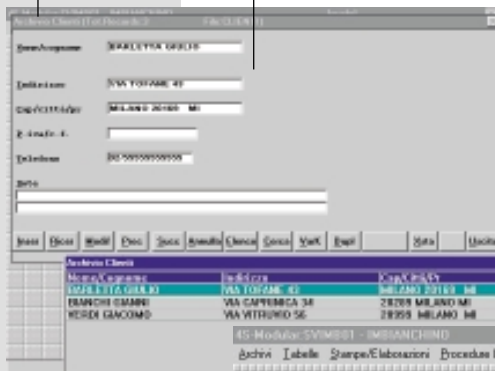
Archivio Clienti (Tot.Records 3    File CLIENTI

Nome/cognome  BARLETTA GIULIO

Indirizzo  VIA TOFANE 43

Cap/città/pr  MILANO 20100 MI

P. Iva/c. F.

Telefono  02/5555555555

Note

Inser  Ricer  Modif  Prec  Succ  Annulla  Elenca  Cerca  VisR  Dupl  Nota  Uscita

Archivio Clienti

| Nome/Cognome | Indirizzo | Cap/Città/Pr |
|---|---|---|
| BARLETTA GIULIO | VIA TOFANE 43 | MILANO 20100 MI |
| BIANCHI GIANNI | VIA CAPRONICA 34 | 20209 MILANO MI |
| VERDI GIACOMO | VIA VITRUVIO 56 | 20999 MILANO MI |

4S-Modular SVIM001 - IMBIANCHINO

Archivi  Tabelle  Stampe/Elaborazioni  Procedure